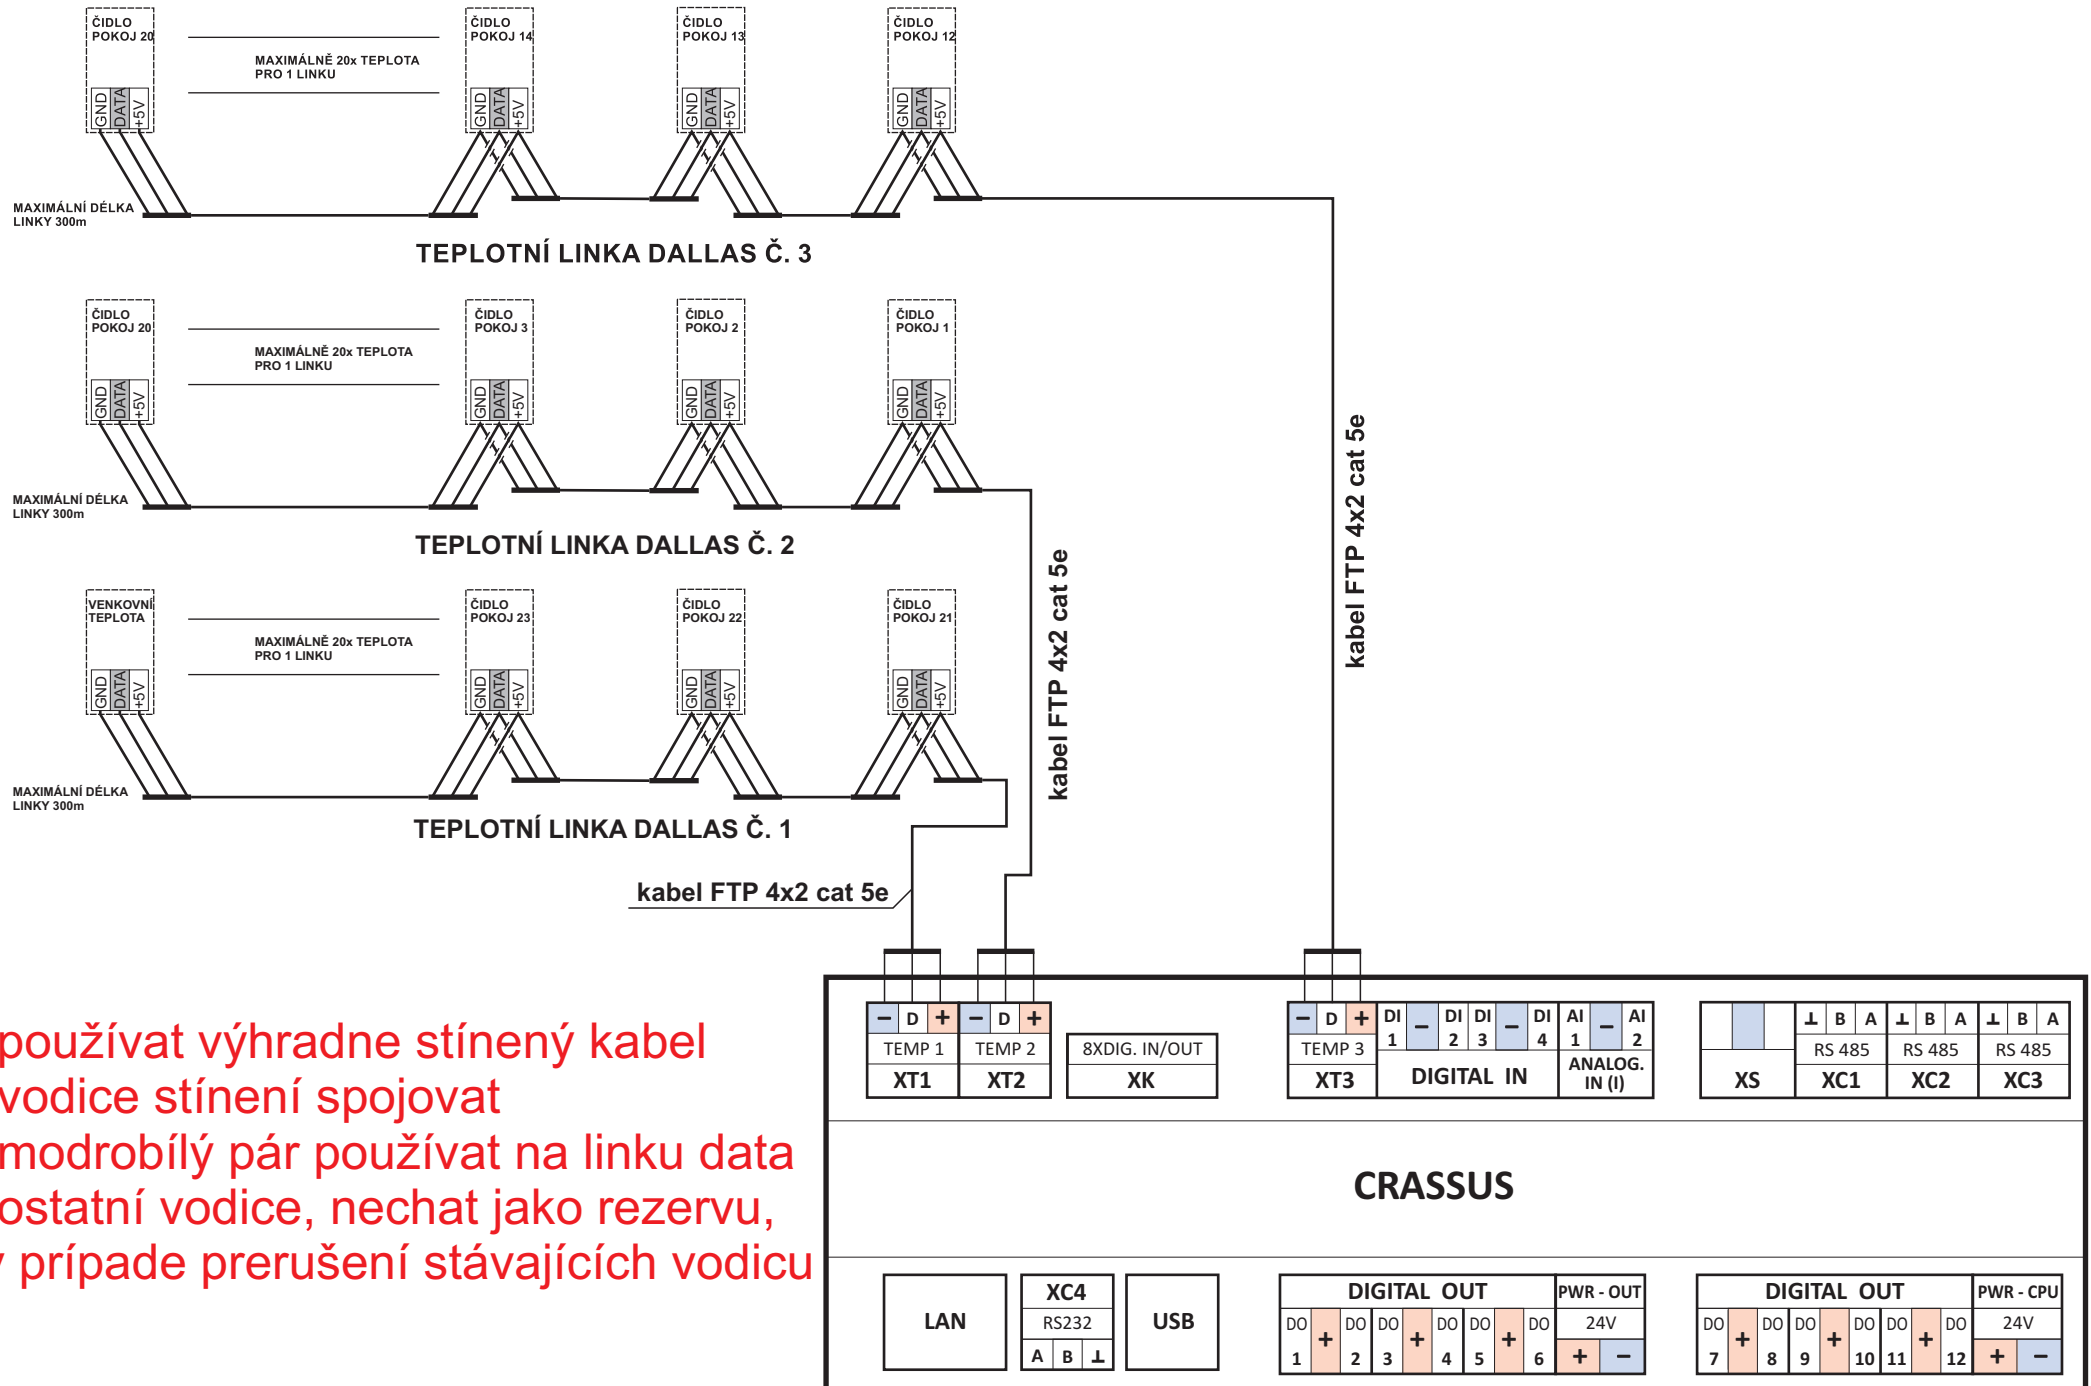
ČIDLO POKOJ 20
GND DATA +5V
MAXIMÁLNĚ 20x TEPLOTA PRO 1 LINKU
ČIDLO POKOJ 14
GND DATA +5V
ČIDLO POKOJ 13
GND DATA +5V
ČIDLO POKOJ 12
GND DATA +5V
MAXIMÁLNÍ DÉLKA LINKY 300m
TEPLOTNÍ LINKA DALLAS Č. 3

ČIDLO POKOJ 20
GND DATA +5V
MAXIMÁLNĚ 20x TEPLOTA PRO 1 LINKU
ČIDLO POKOJ 3
GND DATA +5V
ČIDLO POKOJ 2
GND DATA +5V
ČIDLO POKOJ 1
GND DATA +5V
MAXIMÁLNÍ DÉLKA LINKY 300m
TEPLOTNÍ LINKA DALLAS Č. 2

VENKOVNÍ TEPLOTA
GND DATA +5V
MAXIMÁLNĚ 20x TEPLOTA PRO 1 LINKU
ČIDLO POKOJ 23
GND DATA +5V
ČIDLO POKOJ 22
GND DATA +5V
ČIDLO POKOJ 21
GND DATA +5V
MAXIMÁLNÍ DÉLKA LINKY 300m
TEPLOTNÍ LINKA DALLAS Č. 1

kabel FTP 4x2 cat 5e
kabel FTP 4x2 cat 5e
kabel FTP 4x2 cat 5e

používat výhradne stínený kabel
vodice stínení spojovat
modrobílý pár používat na linku data
ostatní vodice, nechat jako rezervu,
v prípade prerušení stávajících vodicu

– D + TEMP 1 XT1
– D + TEMP 2 XT2
8XDIG. IN/OUT XK
– D + TEMP 3 XT3
DI 1 – DI 2 DI 3 – DI 4 DIGITAL IN
AI 1 – AI 2 ANALOG. IN (I)
XS
⊥ B A RS 485 XC1
⊥ B A RS 485 XC2
⊥ B A RS 485 XC3

CRASSUS

LAN
XC4 RS232 A B ⊥
USB
DIGITAL OUT
DO 1 + DO 2 DO 3 + DO 4 DO 5 + DO 6
PWR - OUT 24V + –
DIGITAL OUT
DO 7 + DO 8 DO 9 + DO 10 DO 11 + DO 12
PWR - CPU 24V + –